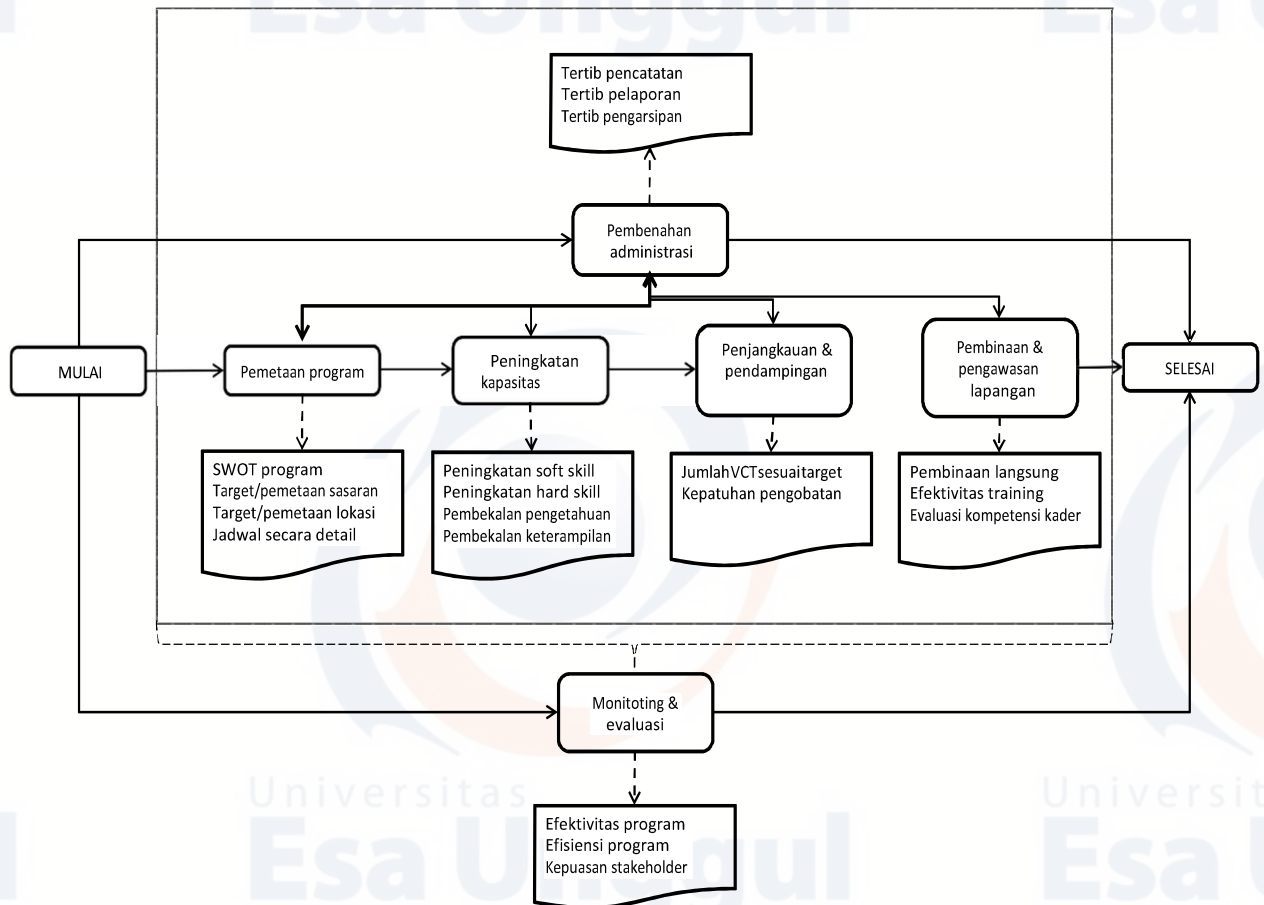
Tertib pencatatan
Tertib pelaporan
Tertib pengarsipan

Pembenahan administrasi

MULAI

Pemetaan program

Peningkatan kapasitas

Penjangkauan & pendampingan

Pembinaan & pengawasan lapangan

SELESAI

SWOT program
Target/pemetaan sasaran
Target/pemetaan lokasi
Jadwal secara detail

Peningkatan soft skill
Peningkatan hard skill
Pembekalan pengetahuan
Pembekalan keterampilan

JumlahVCTsesuaitarget
Kepatuhan pengobatan

Pembinaan langsung
Efektivitas training
Evaluasi kompetensi kader

Monitoting & evaluasi

Efektivitas program
Efisiensi program
Kepuasan stakeholder

Universitas Esa Unggul
Universitas Esa Unggul
Esa Unggul
Esa U